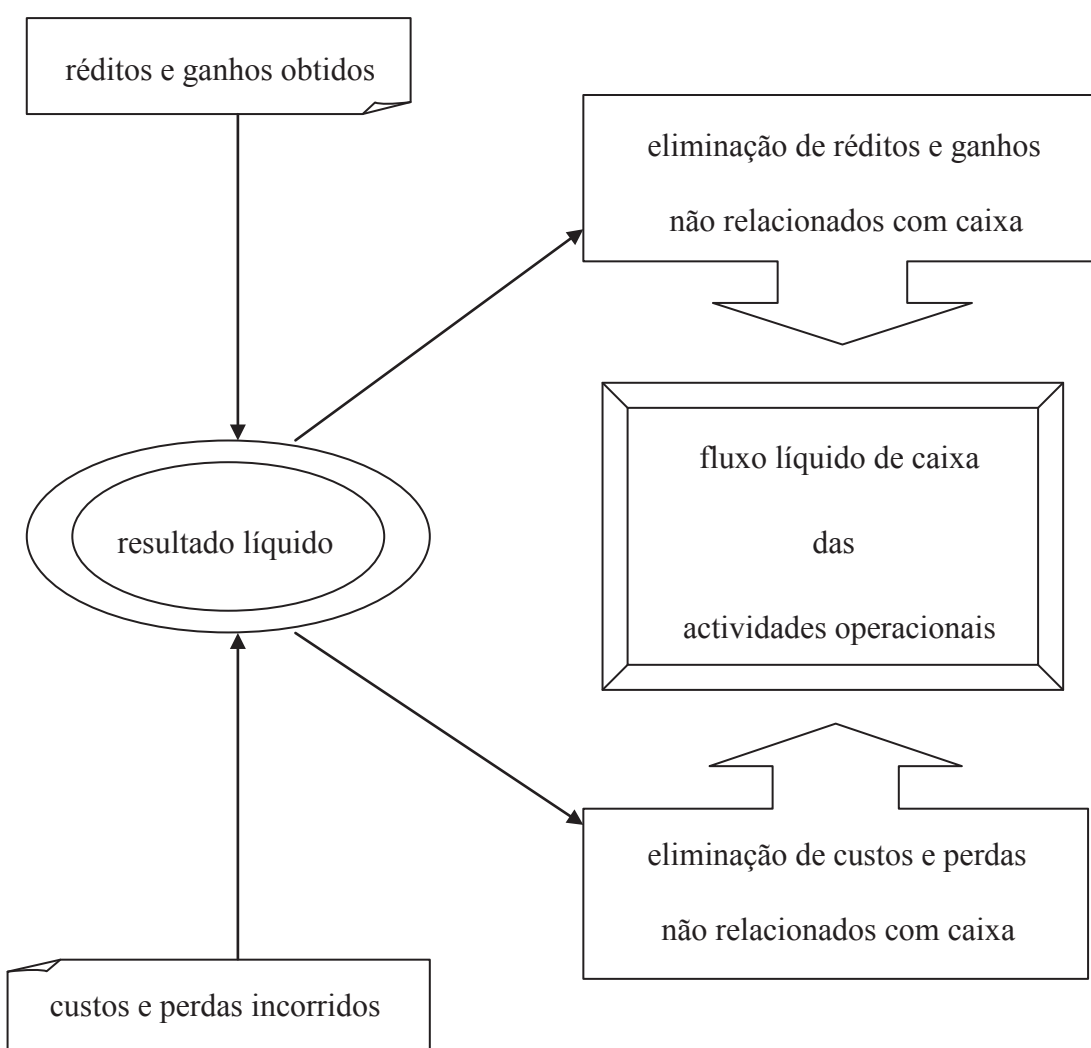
réditos e ganhos obtidos

eliminação de réditos e ganhos

não relacionados com caixa

resultado líquido

fluxo líquido de caixa

das

actividades operacionais

eliminação de custos e perdas

não relacionados com caixa

custos e perdas incorridos